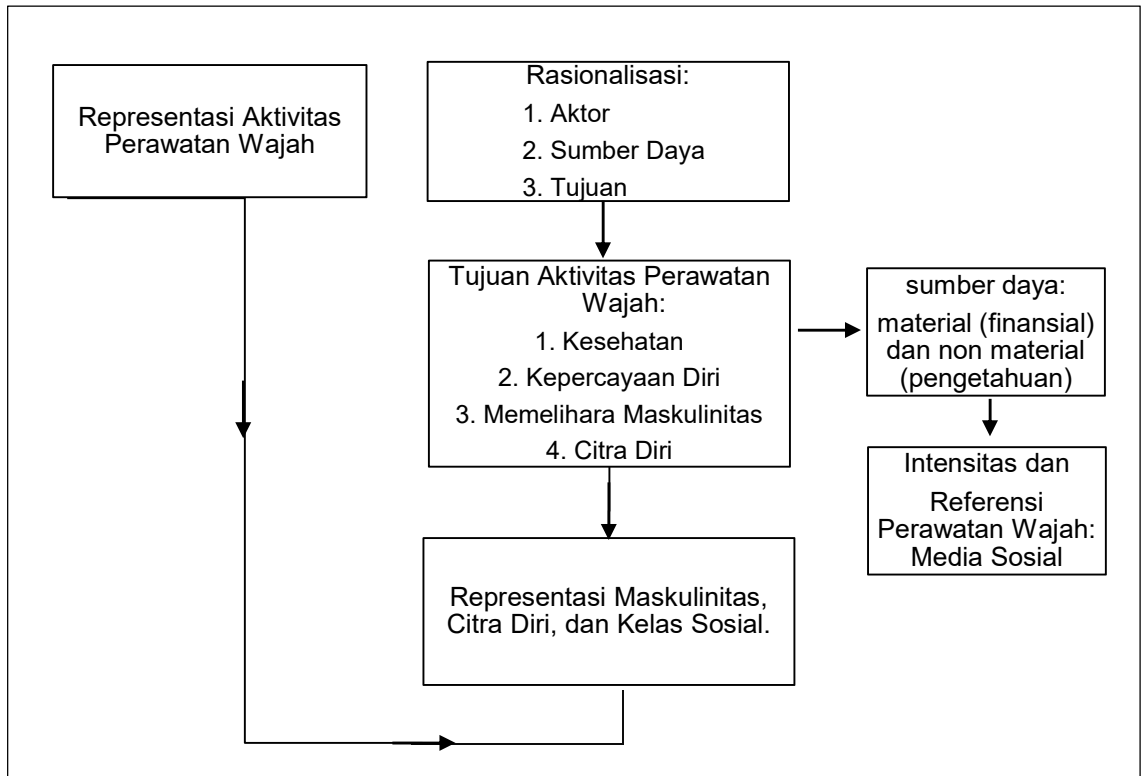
Representasi Aktivitas Perawatan Wajah

Rasionalisasi:
1. Aktor
2. Sumber Daya
3. Tujuan

Tujuan Aktivitas Perawatan Wajah:
1. Kesehatan
2. Kepercayaan Diri
3. Memelihara Maskulinitas
4. Citra Diri

sumber daya:
material (finansial) dan non material (pengetahuan)

Intensitas dan Referensi Perawatan Wajah: Media Sosial

Representasi Maskulinitas, Citra Diri, dan Kelas Sosial.